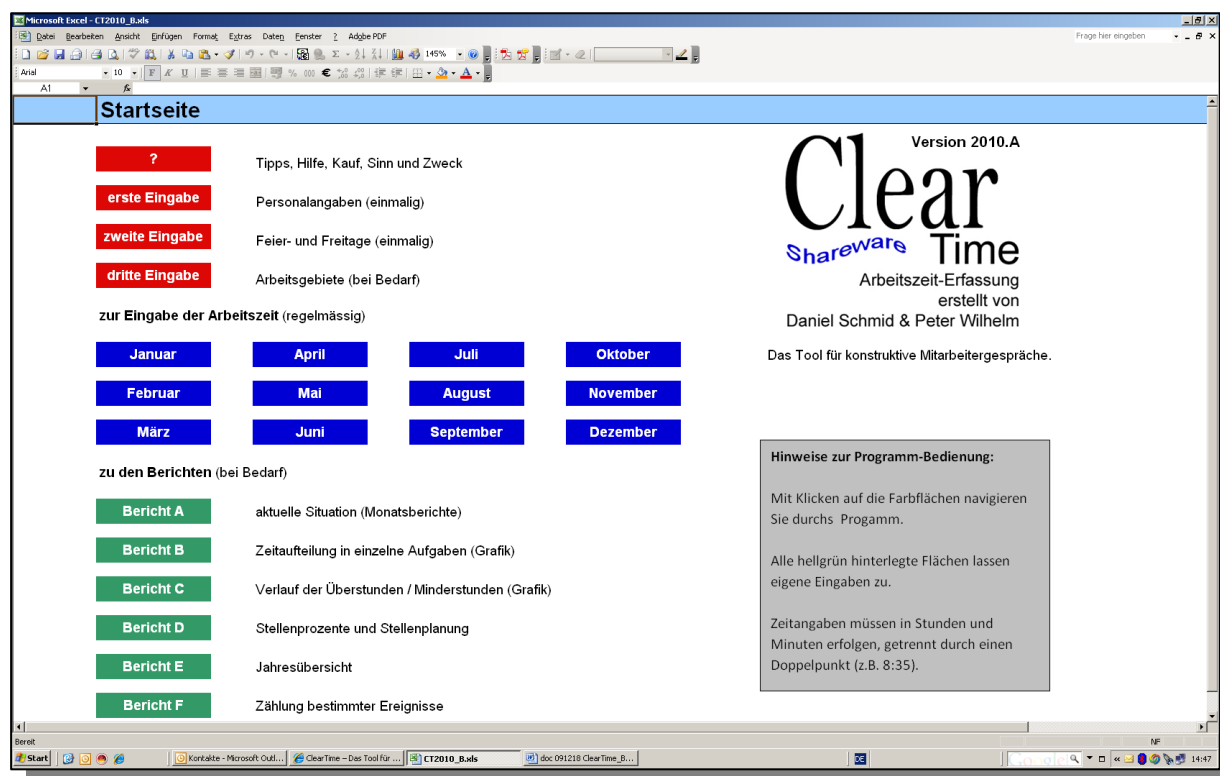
Microsoft Excel - CT2010_B.xls

Datei Bearbeiten Ansicht Einfügen Format Extras Daten Fenster ? Adobe PDF

Frage hier eingeben

145%

Arial 10

A1

Startseite

? Tipps, Hilfe, Kauf, Sinn und Zweck

erste Eingabe Personalangaben (einmalig)

zweite Eingabe Feier- und Freitage (einmalig)

dritte Eingabe Arbeitsgebiete (bei Bedarf)

Version 2010.A

Clear

Shareware Time

Arbeitszeit-Erfassung
erstellt von
Daniel Schmid & Peter Wilhelm

zur Eingabe der Arbeitszeit (regelmässig)

| Januar | April | Juli | Oktober |
|---|---|---|---|
| Februar | Mai | August | November |
| März | Juni | September | Dezember |

Das Tool für konstruktive Mitarbeitergespräche.

zu den Berichten (bei Bedarf)

Bericht A aktuelle Situation (Monatsberichte)

Bericht B Zeitaufteilung in einzelne Aufgaben (Grafik)

Bericht C Verlauf der Überstunden / Minderstunden (Grafik)

Bericht D Stellenprozente und Stellenplanung

Bericht E Jahresübersicht

Bericht F Zählung bestimmter Ereignisse

Hinweise zur Programm-Bedienung:

Mit Klicken auf die Farbflächen navigieren Sie durchs Progamm.

Alle hellgrün hinterlegte Flächen lassen eigene Eingaben zu.

Zeitangaben müssen in Stunden und Minuten erfolgen, getrennt durch einen Doppelpunkt (z.B. 8:35).

Bereit

NF

Start

Kontakte - Microsoft Outl...

ClearTime – Das Tool für ...

CT2010_B.xls

doc 091218 ClearTime_B...

DE

14:47